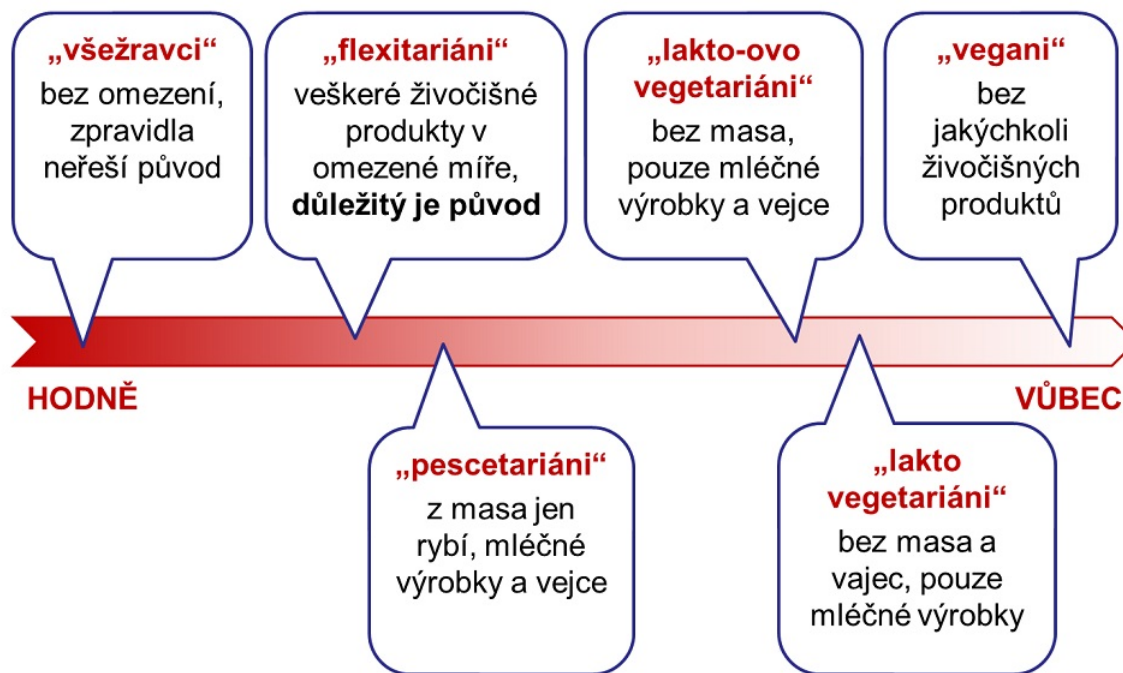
„všežravci“
bez omezení, zpravidla neřeší původ

„flexitariáni“
veškeré živočišné produkty v omezené míře, **důležitý je původ**

„lakto-ovo vegetariáni“
bez masa, pouze mléčné výrobky a vejce

„vegani“
bez jakýchkoli živočišných produktů

HODNĚ

VŮBEC

„pescetariáni“
z masa jen rybí, mléčné výrobky a vejce

„lakto vegetariáni“
bez masa a vajec, pouze mléčné výrobky